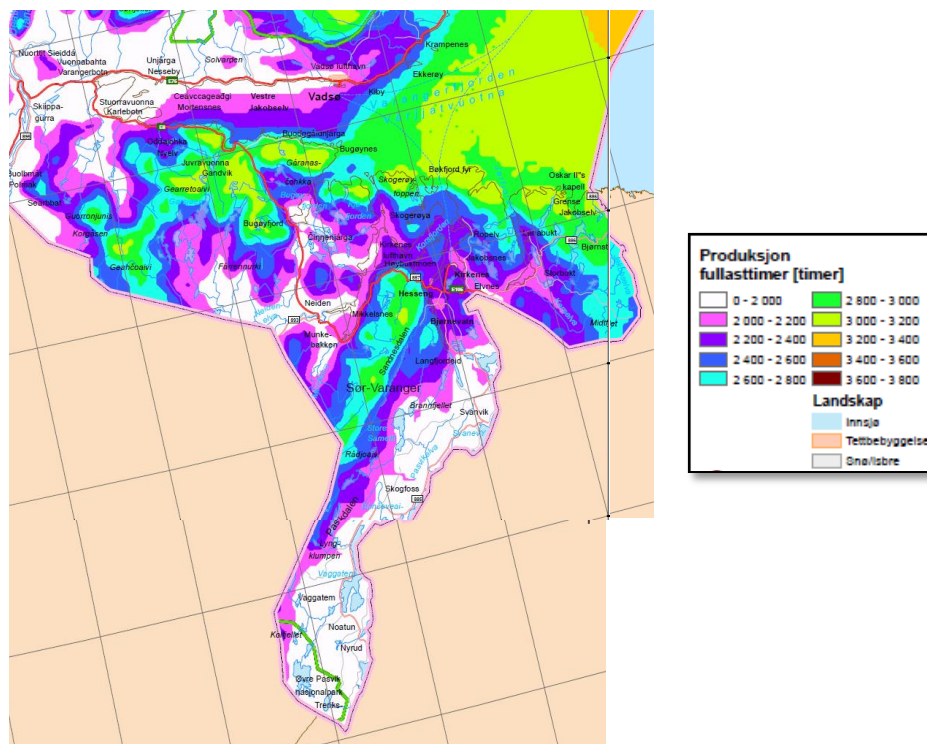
Nuorttit Sieidda
Vuonabahta
Varangerbotn
Unjárga
Nesseby
Solvarden
Vadsø lufthavn
Krampenes
Ekkerøy
Skippagurra
Stuorravuonna
Karlebotn
Ceavccageadgi
Mortensnes
Vestre
Jakobselv
Vadsø
Kiby
Varangerfjorden
Várjavuotna
Buodgáidjuinjárga
Bugøynes
Oldjavákká
Nyelv
Juvravuonna
Gandvik
Gáranas-
Suolbmaš
Polmak
Geatretoaivi
Šehkka
Skogerøy-
toppen
Bøkfjord fyr
Oskar II's
kapell
Grense
Jakobselv
Searbbat
Guorronjunis
Bugøyfjord
Sirrpmejárga
Skogerøya
Kongasen
Kirkenes
lufthavn
Høybuktmoen
Ropelv
Jarfjordbukt
Bjørnst
Geahčoaivi
Fagernuorti
Kirkenes
Jakobsnes
Elvenes
Storbukt
Hesseng
Neiden
Mikkelsnes
Bjørnevatn
Midtfjell
Munkebakken
Sandnesdalen
Langfjorddalen
Sør-Varanger
Brannfjellet
Svanvik
Store Sametti
Skogfoss
Rádjeaja
Pasvikelva
Lyngklumpen
Vaggatem
Noatun
Kalljellet
Nyrud
Øvre Pasvik nasjonalpark
Treriks-

Produksjon
fullasttimer [timer]
0 - 2 000
2 000 - 2 200
2 200 - 2 400
2 400 - 2 600
2 600 - 2 800
2 800 - 3 000
3 000 - 3 200
3 200 - 3 400
3 400 - 3 600
3 600 - 3 800
Landskap
Innsjø
Tettbebyggelse
Snø/isbre